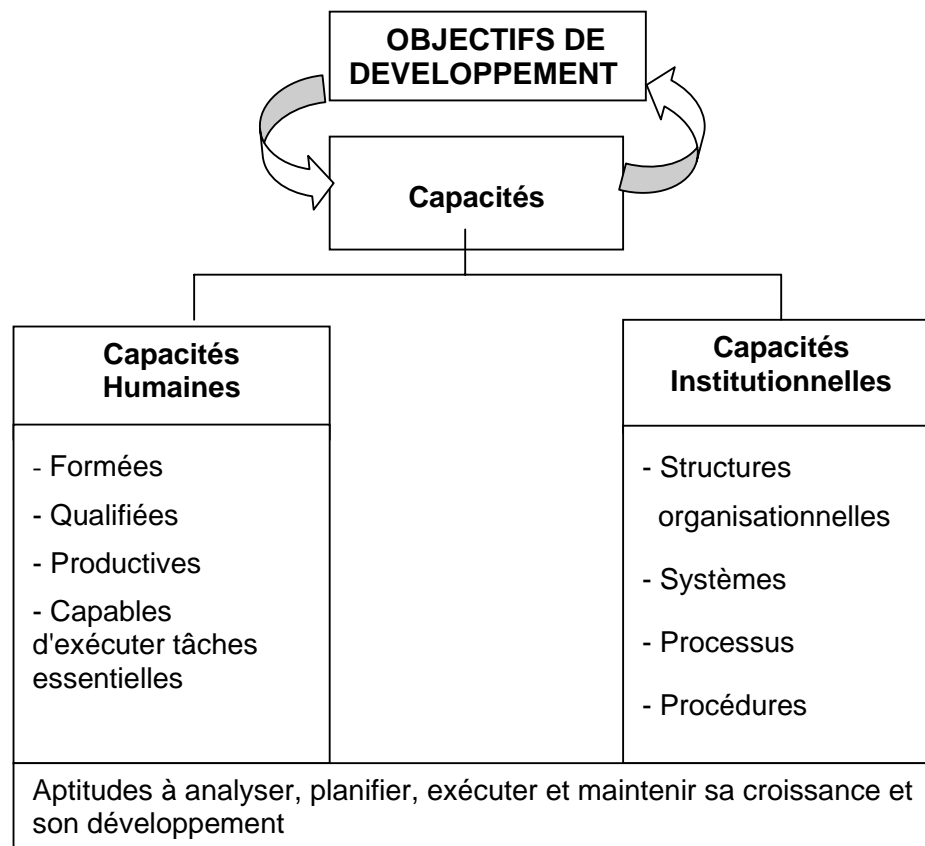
OBJECTIFS DE DEVELOPPEMENT

Capacités

Capacités Humaines

- Formées
- Qualifiées
- Productives
- Capables d'exécuter tâches essentielles

Capacités Institutionnelles

- Structures organisationnelles
- Systèmes
- Processus
- Procédures

Aptitudes à analyser, planifier, exécuter et maintenir sa croissance et son développement